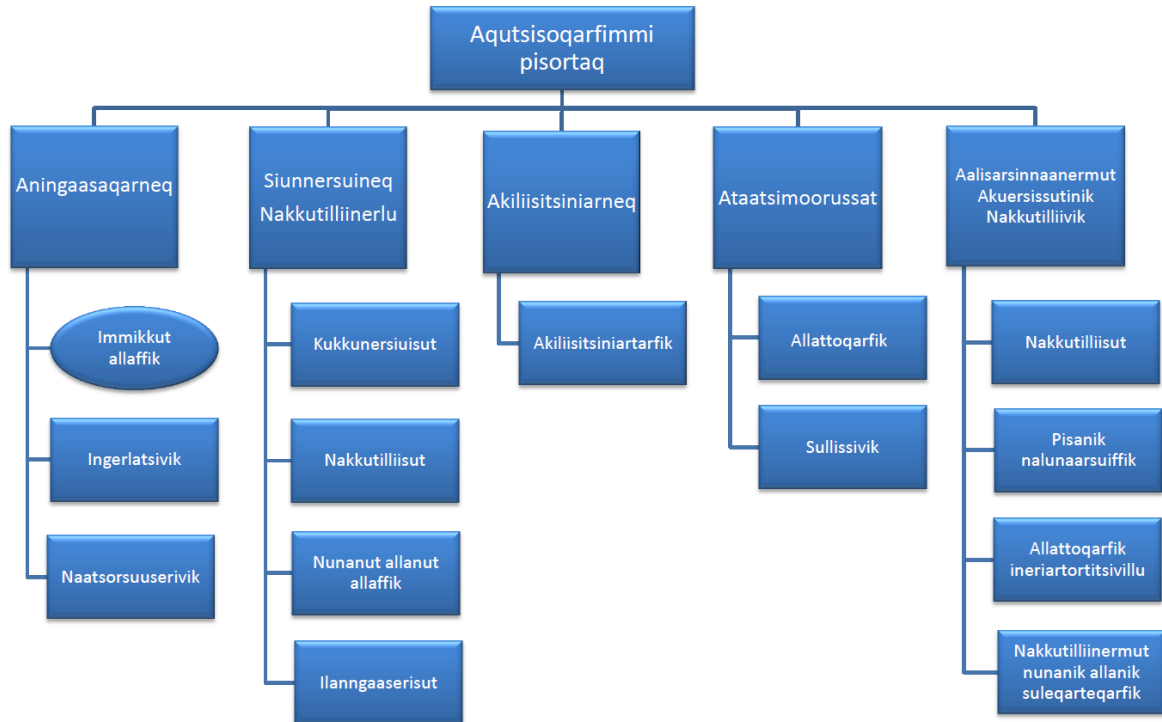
Aqutsisoqarfimmi pisortaq

Aningaasaqarneq

Immikkut allaffik

Ingerlatsivik

Naatsorsuuserivik

Siunnersuineq Nakkutilliinerlu

Kukkunersiuisut

Nakkutilliisut

Nunanut allanut allaffik

Ilanngaaserisut

Akiliisitsiniarneq

Akiliisitsiniartarfik

Ataatsimoorussat

Allattoqarfik

Sullissivik

Aalisarsinnaanermut Akuersissutinik Nakkutilliivik

Nakkutilliisut

Pisanik nalunaarsuiffik

Allattoqarfik ineriartortitsivillu

Nakkutilliinermut nunanik allanik suleqarteqarfik